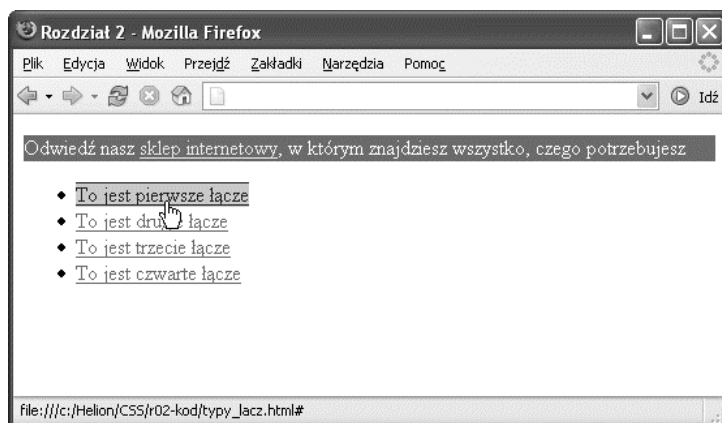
Rozdział 2 - Mozilla Firefox

Plik Edycja Widok Przejdź Zakładki Narzędzia Pomoc

Idź

Odwiedź nasz sklep internetowy, w którym znajdziesz wszystko, czego potrzebujesz

- To jest pierwsze łącze
- To jest drugie łącze
- To jest trzecie łącze
- To jest czwarte łącze

file:///c:/Helion/CSS/r02-kod/typy_lacz.html#